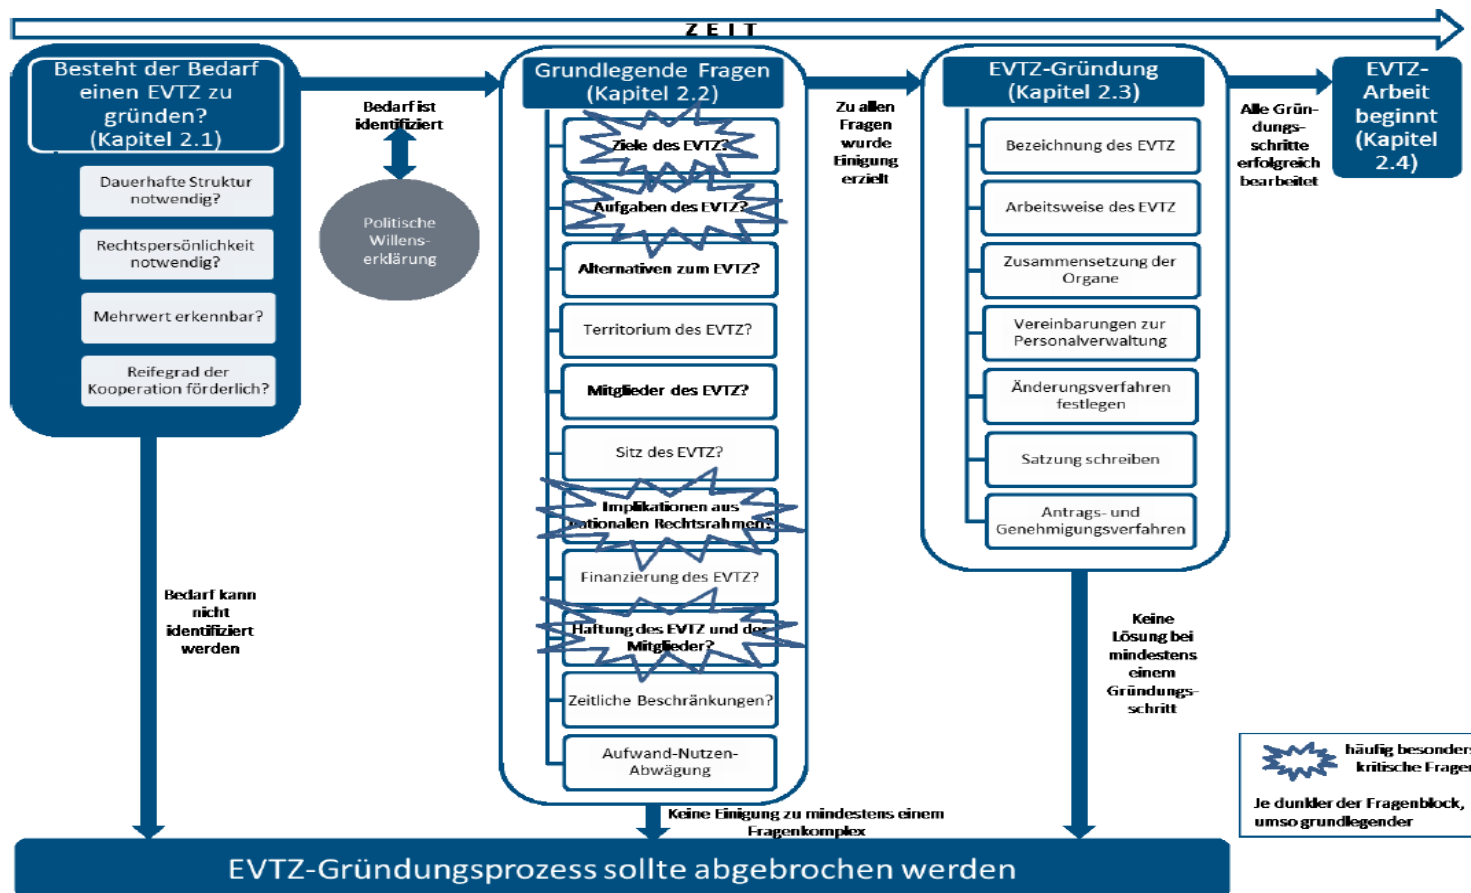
ZEIT

Besteht der Bedarf einen EVTZ zu gründen? (Kapitel 2.1)

Dauerhafte Struktur notwendig?

Rechtspersönlichkeit notwendig?

Mehrwert erkennbar?

Reifegrad der Kooperation förderlich?

Bedarf ist identifiziert

Politische Willens-erklärung

Bedarf kann nicht identifiziert werden

Grundlegende Fragen (Kapitel 2.2)

Ziele des EVTZ?

Aufgaben des EVTZ?

Alternativen zum EVTZ?

Territorium des EVTZ?

Mitglieder des EVTZ?

Sitz des EVTZ?

Implikationen aus nationalen Rechtsrahmen?

Finanzierung des EVTZ?

Haftung des EVTZ und der Mitglieder?

Zeitliche Beschränkungen?

Aufwand-Nutzen-Abwägung

Zu allen Fragen wurde Einigung erzielt

Keine Einigung zu mindestens einem Fragenkomplex

EVTZ-Gründung (Kapitel 2.3)

Bezeichnung des EVTZ

Arbeitsweise des EVTZ

Zusammensetzung der Organe

Vereinbarungen zur Personalverwaltung

Änderungsverfahren festlegen

Satzung schreiben

Antrags- und Genehmigungsverfahren

Keine Lösung bei mindestens einem Gründungs-schritt

Alle Grün-dungs-schritte erfolgreich bearbeitet

EVTZ-Arbeit beginnt (Kapitel 2.4)

häufig besonders kritische Fragen

Je dunkler der Fragenblock, umso grundlegender

EVTZ-Gründungsprozess sollte abgebrochen werden